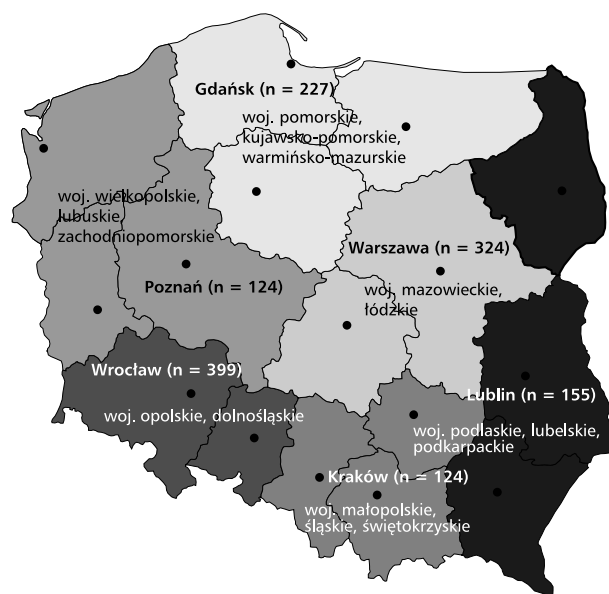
Gdańsk (n = 227)

woj. pomorskie, kujawsko-pomorskie, warmińsko-mazurskie

woj. wielkopolskie, lubuskie, zachodniopomorskie

Warszawa (n = 324)

Poznań (n = 124)

woj. mazowieckie, łódzkie

Wrocław (n = 399)

Lublin (n = 155)

woj. opolskie, dolnośląskie

woj. podlaskie, lubelskie, podkarpackie

Kraków (n = 124)

woj. małopolskie, śląskie, świętokrzyskie